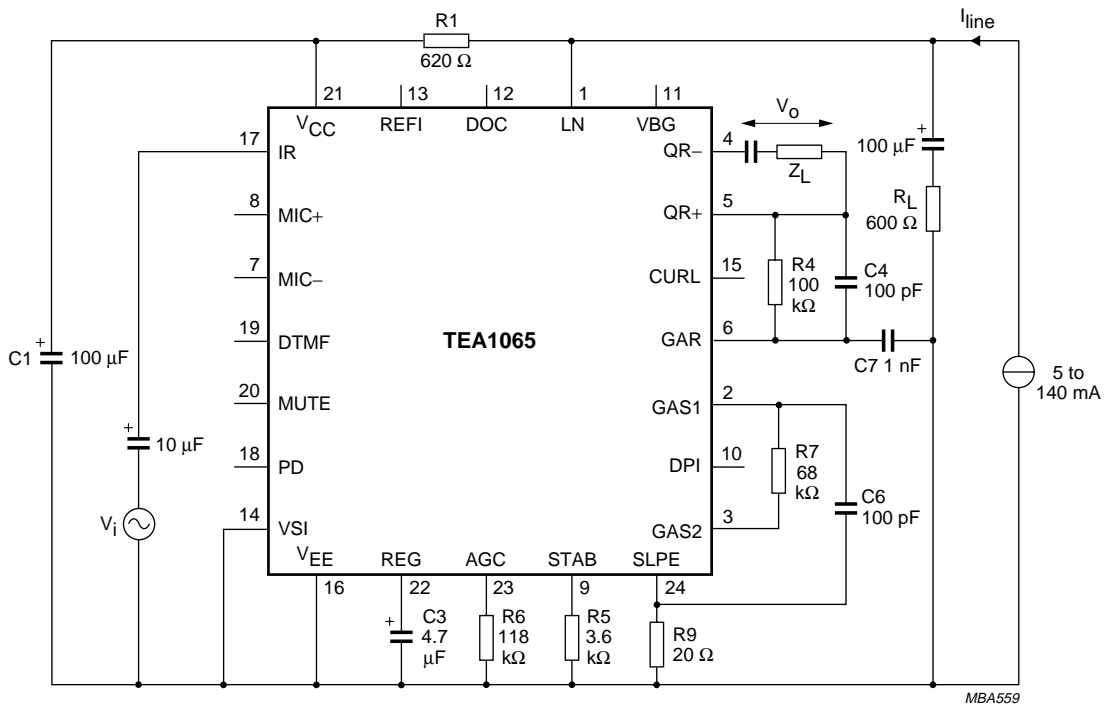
R1
620 Ω

$I_{line}$

21 13 12 1 11

$V_{CC}$ REFI DOC LN VBG

$V_o$

17 IR

4 QR−

$Z_L$

100 μF

+

$R_L$
600 Ω

8 MIC+

5 QR+

7 MIC−

15 CURL

R4
100
kΩ

C4
100 pF

19 DTMF

TEA1065

6 GAR

C7 1 nF

C1 + 100 μF

20 MUTE

2 GAS1

5 to
140 mA

+
10 μF

18 PD

10 DPI

R7
68
kΩ

C6
100 pF

$V_i$

14 VSI

3 GAS2

$V_{EE}$ REG AGC STAB SLPE

16 22 23 9 24

+
C3
4.7
μF

R6
118
kΩ

R5
3.6
kΩ

R9
20 Ω

MBA559